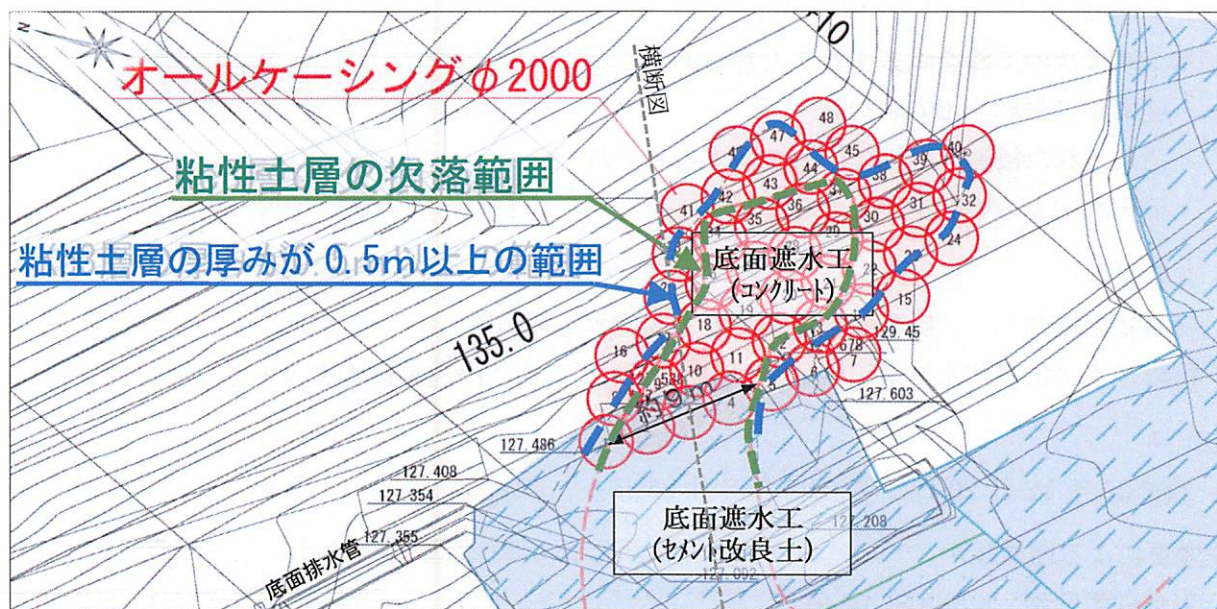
オールケーシングφ2000

横断図

粘性土層の欠落範囲

粘性土層の厚みが 0.5m以上の範囲

底面遮水工
(コンクリート)

135.0

48
47
46
45
44
43
42
41
40
39
38
37
36
35
34
33
32
31
30
29
28
27
24
23
22
21
20
19
18
17
16
15
14
13
12
11
10
9
8
7
6
5
4

129.45

127.603

127.486

127.408

127.354

127.355

127.208

127.092

約9m

底面遮水工
(セメント改良土)

底面排水管